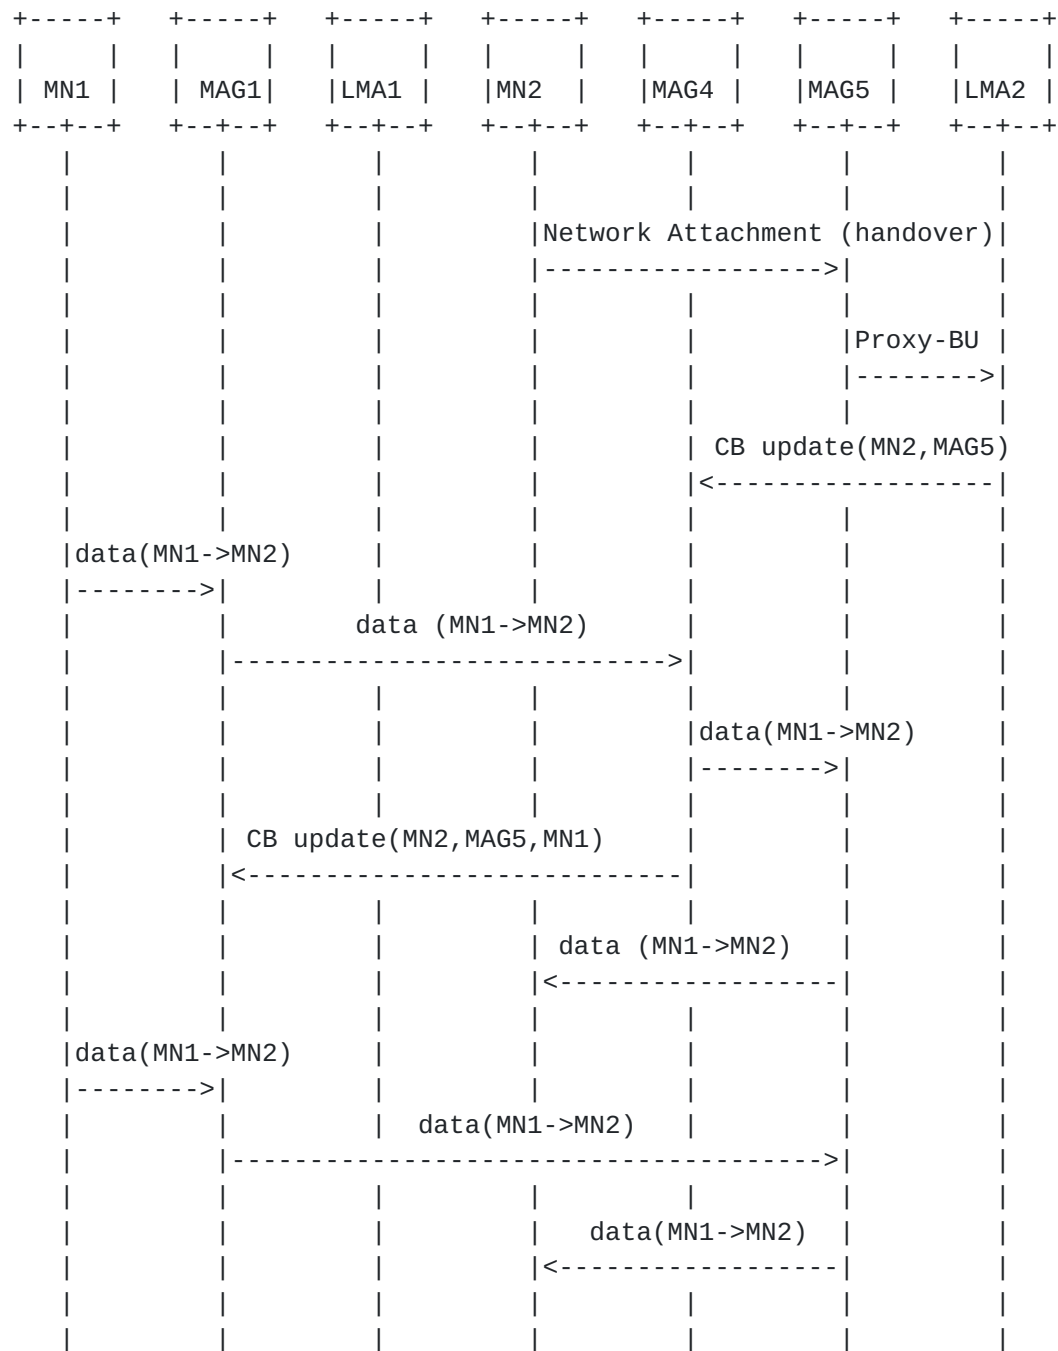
+-----+   +-----+   +-----+   +-----+   +-----+   +-----+   +-----+
|     |   |     |   |     |   |     |   |     |   |     |   |     |
| MN1 |   | MAG1|   |LMA1 |   |MN2  |   |MAG4 |   |MAG5 |   |LMA2 |
+--+--+   +--+--+   +--+--+   +--+--+   +--+--+   +--+--+   +--+--+
   |         |         |         |         |         |         |
   |         |         |         |         |         |         |
   |         |         |         |Network Attachment (handover)|
   |         |         |         |------------------->|         |
   |         |         |         |         |         |         |
   |         |         |         |         |         |Proxy-BU |
   |         |         |         |         |         |-------->|
   |         |         |         |         |         |         |
   |         |         |         |         | CB update(MN2,MAG5)
   |         |         |         |         |<------------------|
   |         |         |         |         |         |         |
   |data(MN1->MN2)     |         |         |         |         |
   |-------->|         |         |         |         |         |
   |         |     data (MN1->MN2)         |         |         |
   |         |---------------------------->|         |         |
   |         |         |         |         |         |         |
   |         |         |         |         |data(MN1->MN2)     |
   |         |         |         |         |-------->|         |
   |         |         |         |         |         |         |
   |         | CB update(MN2,MAG5,MN1)     |         |         |
   |         |<----------------------------|         |         |
   |         |         |         |         |         |         |
   |         |         |         | data (MN1->MN2)   |         |
   |         |         |         |<------------------|         |
   |         |         |         |         |         |         |
   |data(MN1->MN2)     |         |         |         |         |
   |-------->|         |         |         |         |         |
   |         |         |  data(MN1->MN2)   |         |         |
   |         |-------------------------------------->|         |
   |         |         |         |         |         |         |
   |         |         |         |  data(MN1->MN2)   |         |
   |         |         |         |<------------------|         |
   |         |         |         |         |         |         |
   |         |         |         |         |         |         |